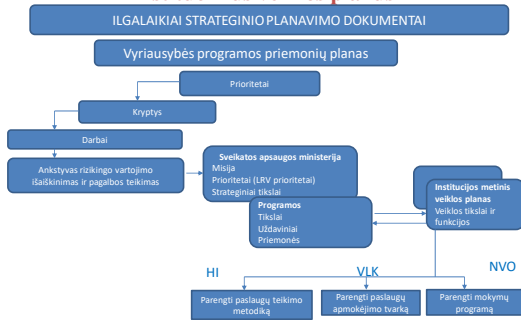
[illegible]

ILGALAIKIAI STRATEGINIO PLANAVIMO DOKUMENTAI

Vyriausybės programos priemonių planas

Prioritetai

Kryptys

Darbai

Ankstyvas rizikingo vartojimo išaiškinimas ir pagalbos teikimas

Sveikatos apsaugos ministerija
Misija
Prioritetai (LRV prioritetai)
Strateginiai tikslai

Programos
Tikslai
Uždaviniai
Priemonės

Institucijos metinis veiklos planas
Veiklos tikslai ir funkcijos

HI

VLK

NVO

Parengti paslaugų teikimo metodiką

Parengti paslaugų apmokėjimo tvarką

Parengti mokymų programą